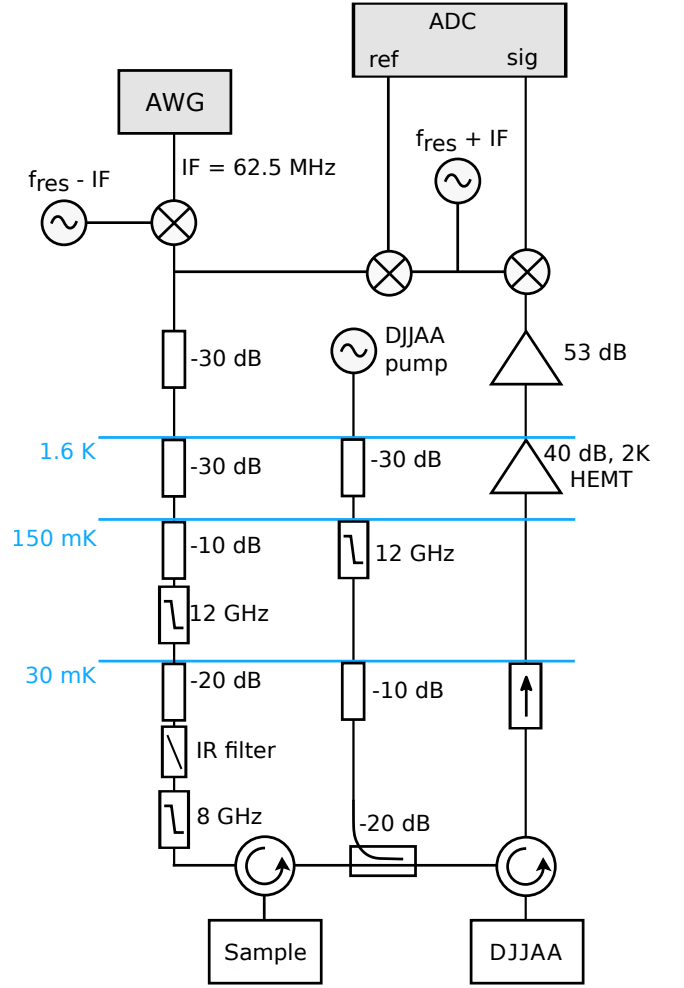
ADC
ref
sig
AWG
$f_{res}$ + IF
$f_{res}$ - IF
IF = 62.5 MHz
-30 dB
DJJAA pump
53 dB
1.6 K
-30 dB
-30 dB
40 dB, 2K HEMT
150 mK
-10 dB
12 GHz
12 GHz
30 mK
-20 dB
-10 dB
IR filter
8 GHz
-20 dB
Sample
DJJAA